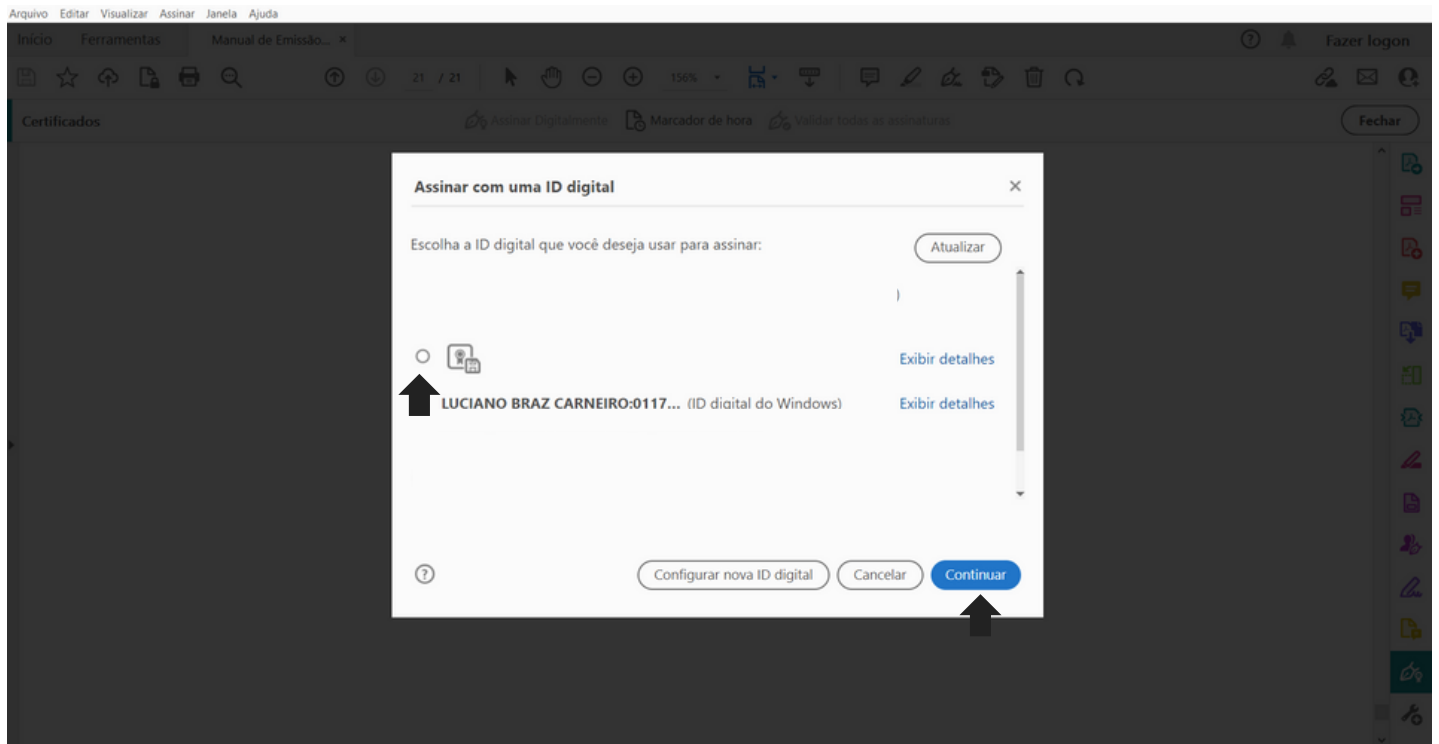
Arquivo Editar Visualizar Assinar Janela Ajuda

Início Ferramentas Manual de Emissão... ×

Fazer logon

21 / 21 156%

Certificados

Assinar Digitalmente Marcador de hora Validar todas as assinaturas

Fechar

Assinar com uma ID digital

×

Escolha a ID digital que você deseja usar para assinar:

Atualizar

)

Exibir detalhes

LUCIANO BRAZ CARNEIRO:0117... (ID digital do Windows)

Exibir detalhes

Configurar nova ID digital

Cancelar

Continuar